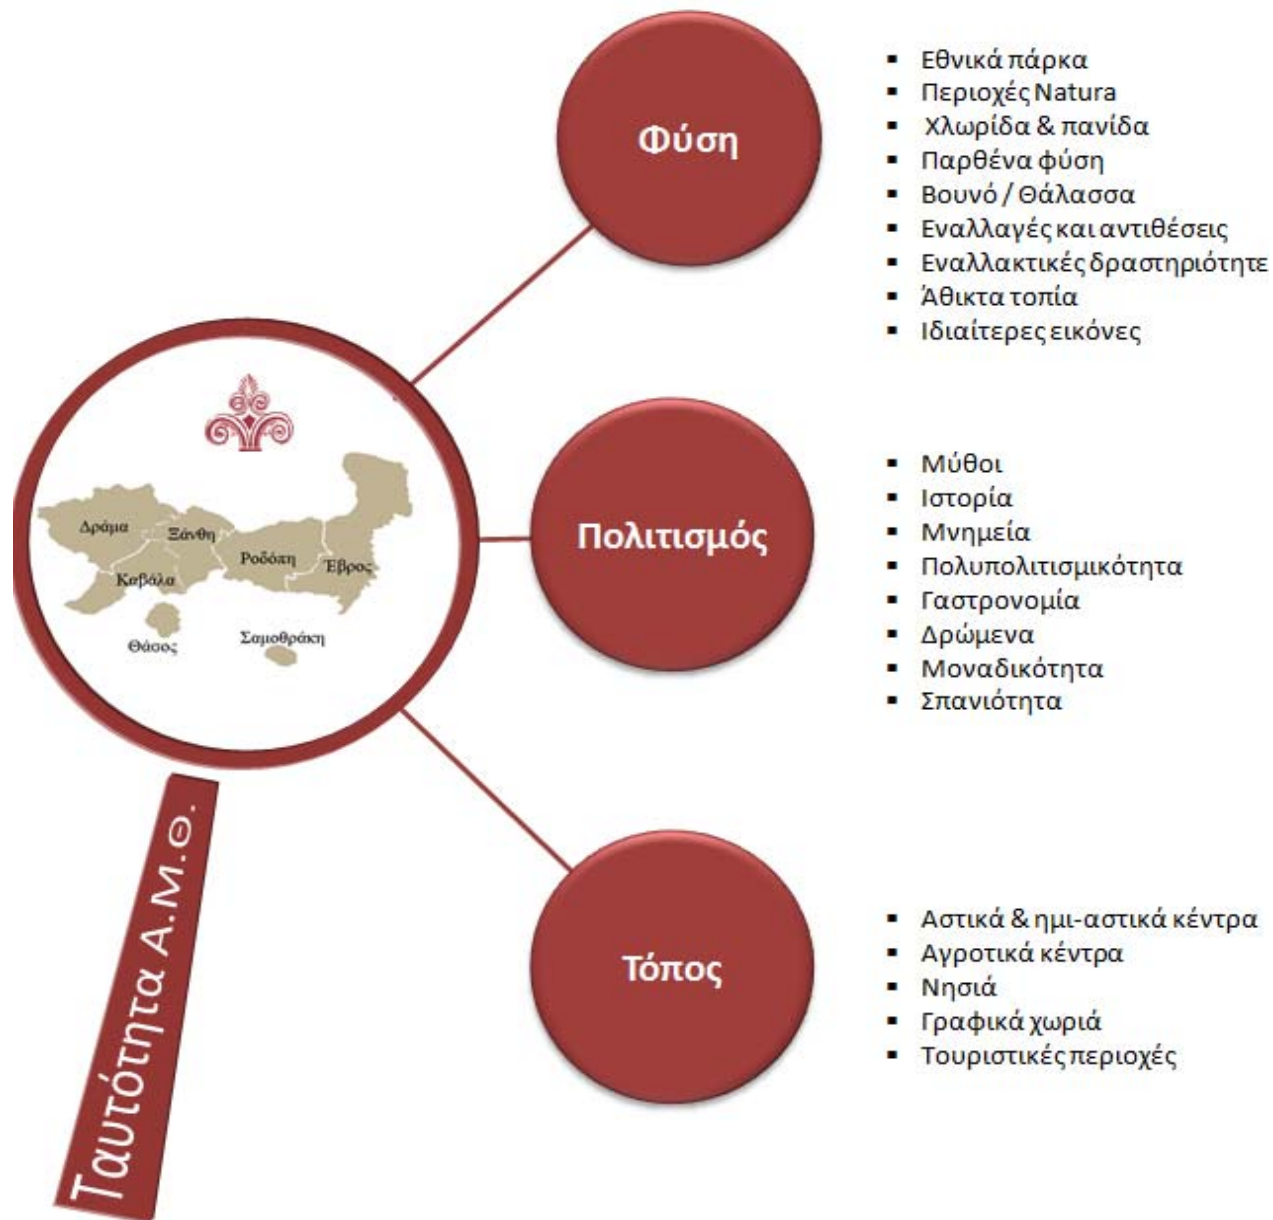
Φύση

- Εθνικά πάρκα
- Περιοχές Natura
- Χλωρίδα & πανίδα
- Παρθένα φύση
- Βουνό / Θάλασσα
- Εναλλαγές και αντιθέσεις
- Εναλλακτικές δραστηριότητε
- Άθικτα τοπία
- Ιδιαίτερες εικόνες

Δράμα
Ξάνθη
Ροδόπη
Έβρος
Καβάλα
Θάσος
Σαμοθράκη

Πολιτισμός

- Μύθοι
- Ιστορία
- Μνημεία
- Πολυπολιτισμικότητα
- Γαστρονομία
- Δρώμενα
- Μοναδικότητα
- Σπανιότητα

Ταυτότητα Α.Μ.Θ.

Τόπος

- Αστικά & ημι-αστικά κέντρα
- Αγροτικά κέντρα
- Νησιά
- Γραφικά χωριά
- Τουριστικές περιοχές